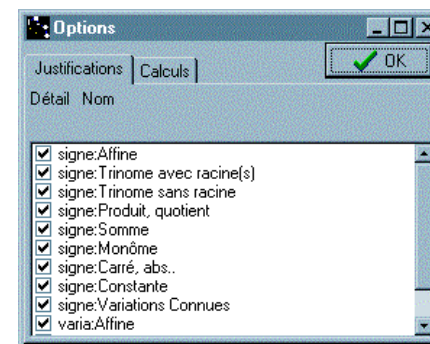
Options

Justifications Calculs

OK

Détail Nom

☑ signe:Affine
☑ signe:Trinome avec racine(s)
☑ signe:Trinome sans racine
☑ signe:Produit, quotient
☑ signe:Somme
☑ signe:Monôme
☑ signe:Carré, abs..
☑ signe:Constante
☑ signe:Variations Connues
☑ varia:Affine